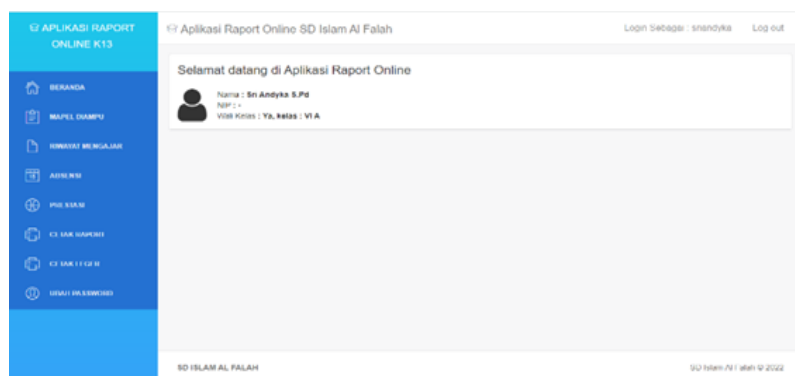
APLIKASI RAPORT ONLINE K13

Aplikasi Raport Online SD Islam Al Falah

Login Sebagai : sriandyka Log out

BERANDA
MAPEL DIAMPU
RIWAYAT MENGAJAR
ABSENSI
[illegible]
CETAK RAPORT
CETAK LEGER
UBAH PASSWORD

Selamat datang di Aplikasi Raport Online

Nama : Sri Andyka S.Pd
NIP : -
Wali Kelas : Ya, kelas : VI A

SD ISLAM AL FALAH

SD Islam Al Falah © 2022